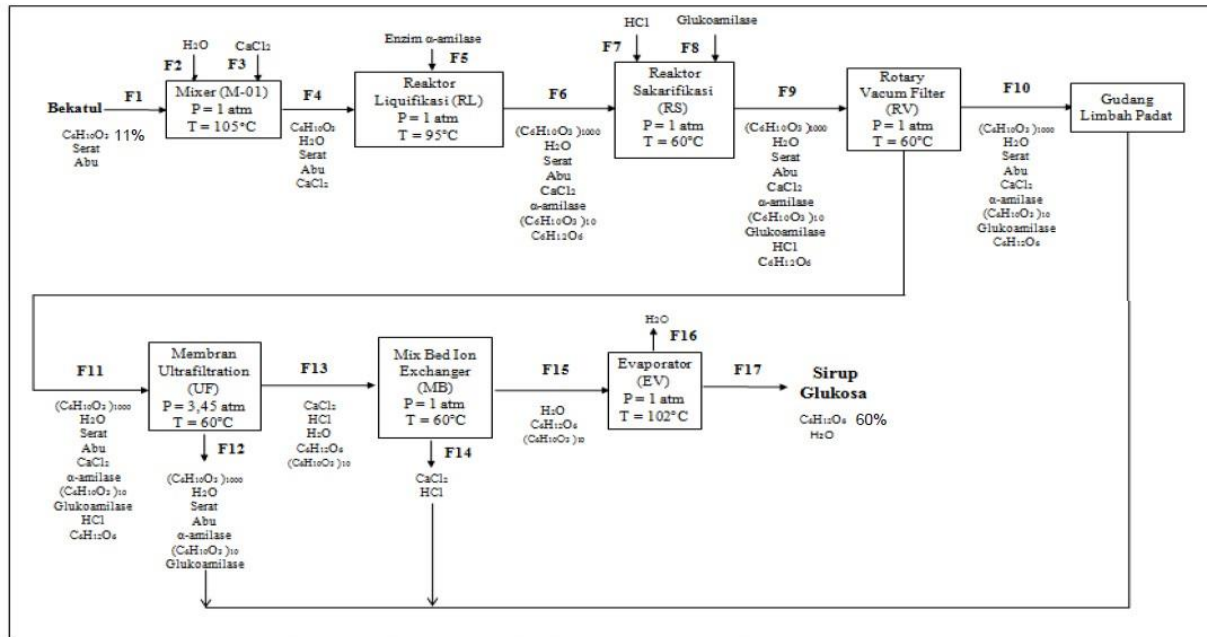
Bekatul
F1
$C_6H_{10}O_5$ 11%
Serat
Abu

H2O
F2
CaCl2
F3
Mixer (M-01)
P = 1 atm
T = 105°C

F4
$C_6H_{10}O_5$
$H_2O$
Serat
Abu
$CaCl_2$

Enzim α-amilase
F5
Reaktor Liquifikasi (RL)
P = 1 atm
T = 95°C

F6
$(C_6H_{10}O_5)_{1000}$
$H_2O$
Serat
Abu
$CaCl_2$
α-amilase
$(C_6H_{10}O_5)_{10}$
$C_6H_{12}O_6$

HCl
F7
Glukoamilase
F8
Reaktor Sakarifikasi (RS)
P = 1 atm
T = 60°C

F9
$(C_6H_{10}O_5)_{1000}$
$H_2O$
Serat
Abu
$CaCl_2$
α-amilase
$(C_6H_{10}O_5)_{10}$
Glukoamilase
HCl
$C_6H_{12}O_6$

Rotary Vacum Filter (RV)
P = 1 atm
T = 60°C

F10
$(C_6H_{10}O_5)_{1000}$
$H_2O$
Serat
Abu
$CaCl_2$
α-amilase
$(C_6H_{10}O_5)_{10}$
Glukoamilase
$C_6H_{12}O_6$

Gudang Limbah Padat

F11
$(C_6H_{10}O_5)_{1000}$
$H_2O$
Serat
Abu
$CaCl_2$
α-amilase
$(C_6H_{10}O_5)_{10}$
Glukoamilase
HCl
$C_6H_{12}O_6$

Membran Ultrafiltration (UF)
P = 3,45 atm
T = 60°C

F12
$(C_6H_{10}O_5)_{1000}$
$H_2O$
Serat
Abu
α-amilase
$(C_6H_{10}O_5)_{10}$
Glukoamilase

F13
$CaCl_2$
HCl
$H_2O$
$C_6H_{12}O_6$
$(C_6H_{10}O_5)_{10}$

Mix Bed Ion Exchanger (MB)
P = 1 atm
T = 60°C

F14
$CaCl_2$
HCl

F15
$H_2O$
$C_6H_{12}O_6$
$(C_6H_{10}O_5)_{10}$

$H_2O$
F16
Evaporator (EV)
P = 1 atm
T = 102°C

F17
Sirup Glukosa
$C_6H_{12}O_6$ 60%
$H_2O$